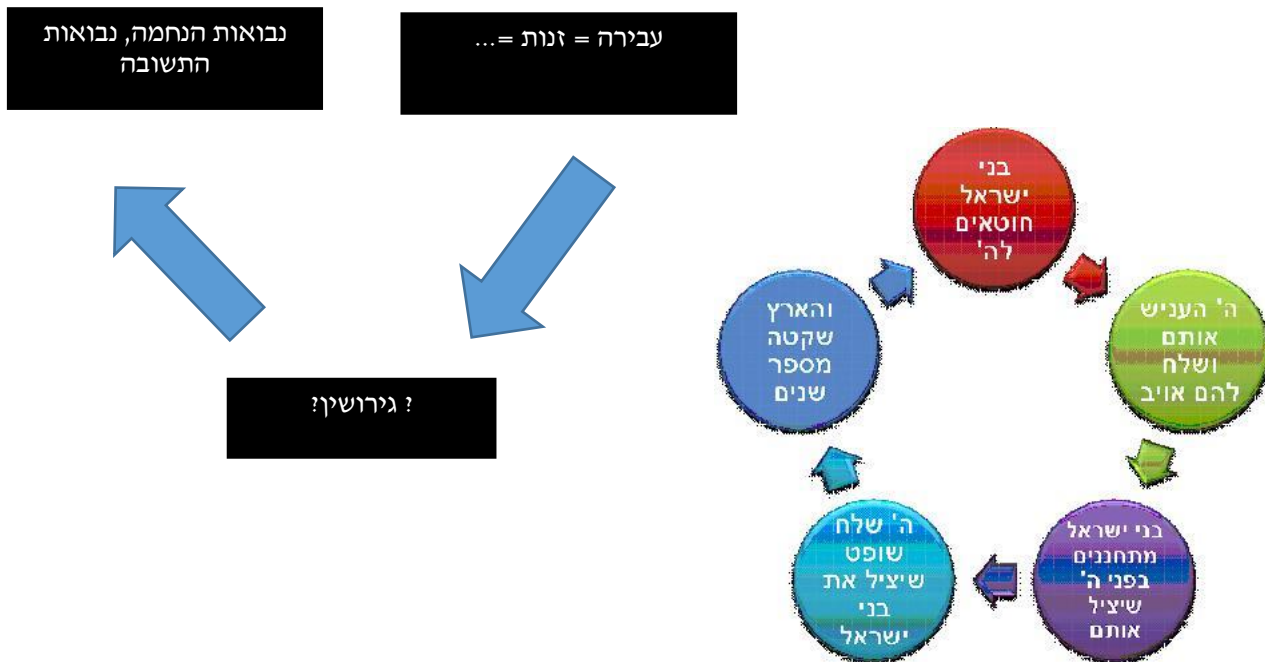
עבירה = זנות =...

נבואות הנחמה, נבואות התשובה

? גירושין?

בני ישראל חוטאים לה'

ה' העניש אותם ושלח להם אויב

בני ישראל מתחננים בפני ה' שיציל אותם

ה' שלח שופט שיציל את בני ישראל

והארץ שקטה מספר שנים